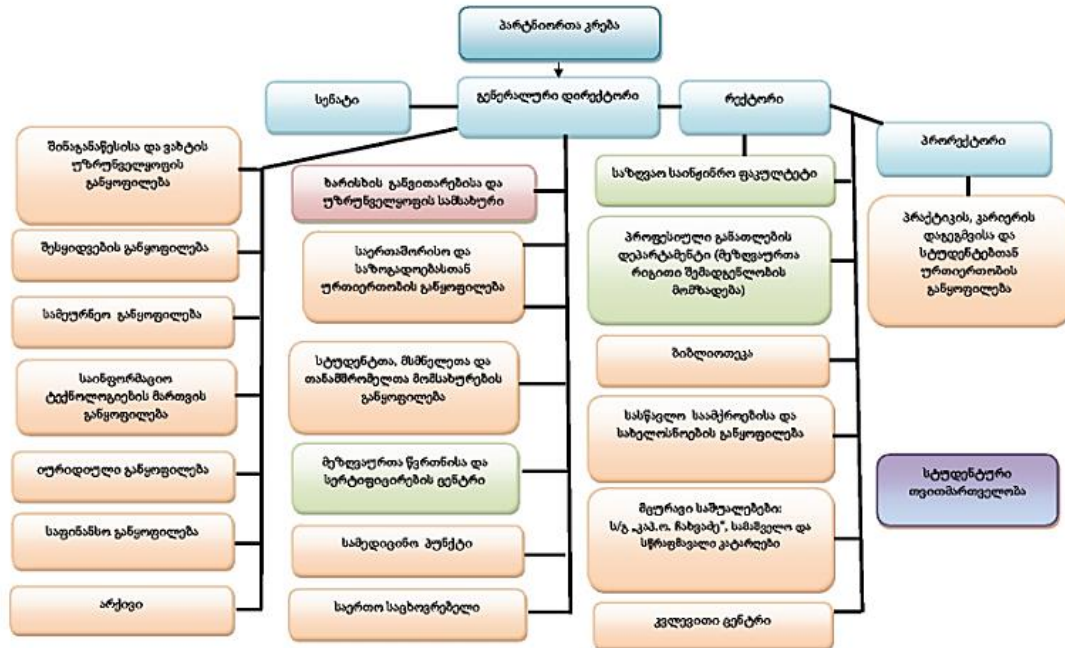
პარტნიორთა კრება

სენატი

გენერალური დირექტორი

რექტორი

პრორექტორი

შინაგანაწესისა და ვახტის უზრუნველყოფის განყოფილება

შესყიდვების განყოფილება

სამეურნეო განყოფილება

საინფორმაციო ტექნოლოგიების მართვის განყოფილება

იურიდიული განყოფილება

საფინანსო განყოფილება

არქივი

ხარისხის განვითარებისა და უზრუნველყოფის სამსახური

საერთაშორისო და საზოგადოებასთან ურთიერთობის განყოფილება

სტუდენტთა, მსმენელთა და თანამშრომელთა მომსახურების განყოფილება

მეზღვაურთა წვრთნისა და სერტიფიცირების ცენტრი

სამედიცინო პუნქტი

საერთო საცხოვრებელი

საზღვაო საინჟინრო ფაკულტეტი

პროფესიული განათლების დეპარტამენტი (მეზღვაურთა რიგითი შემადგენლობის მომზადება)

ბიბლიოთეკა

სასწავლო სამეცნიეროსა და სახელოსნოების განყოფილება

მცურავი საშუალებები: ს/გ „კაპ.ო. ჩახვაძე", სამაშველო და სწრაფმავალი კატარღები

კვლევითი ცენტრი

პრაქტიკის, კარიერის დაგეგმვისა და სტუდენტებთან ურთიერთობის განყოფილება

სტუდენტური თვითმმართველობა